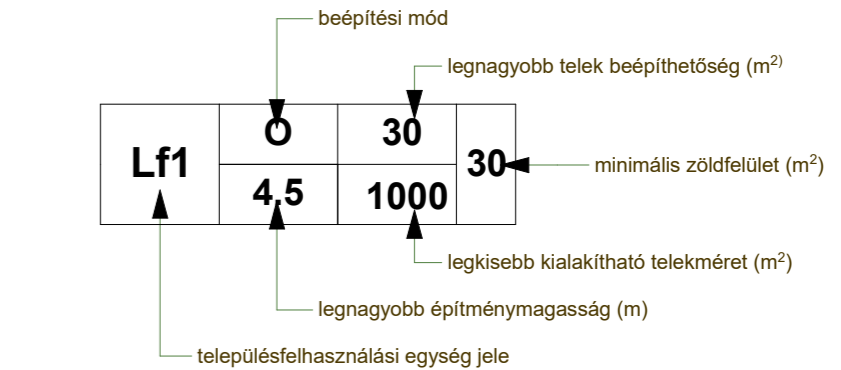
beépítési mód

legnagyobb telek beépíthetőség (m$^{2)}$

| Lf1 | O | 30 | 30 |
|---|---|---|---|
| | 4,5 | 1000 | |

minimális zöldfelület (m$^2$)

legkisebb kialakítható telekméret (m$^2$)

legnagyobb építménymagasság (m)

településfelhasználási egység jele